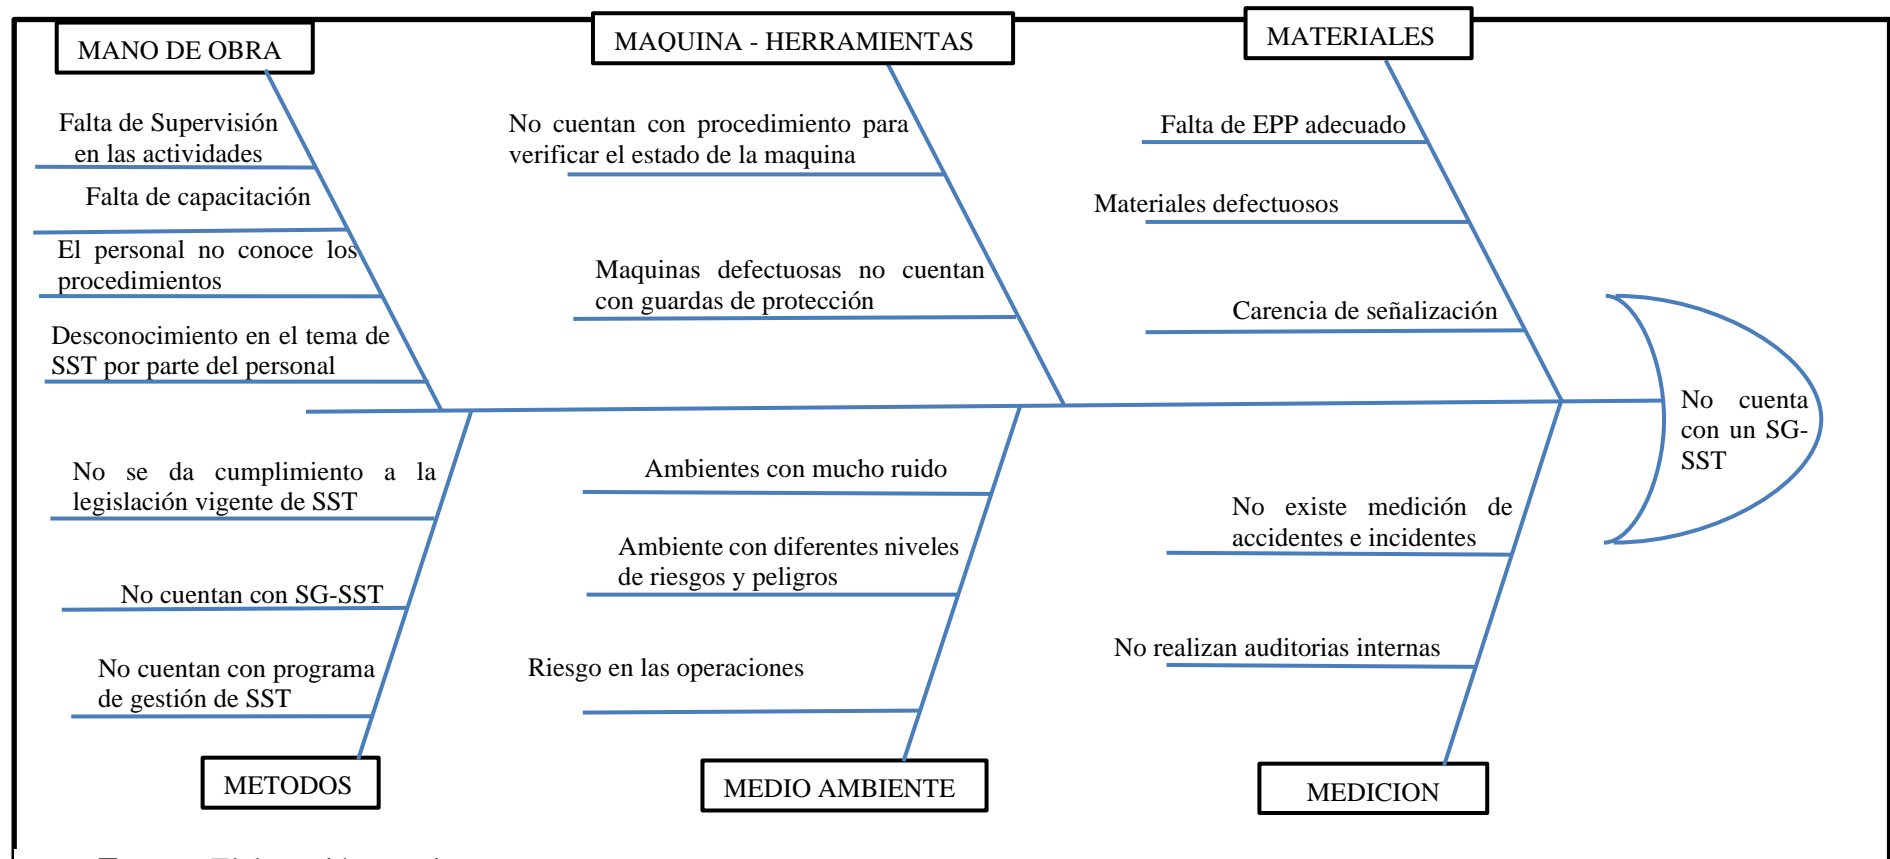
MANO DE OBRA

Falta de Supervisión en las actividades

Falta de capacitación

El personal no conoce los procedimientos

Desconocimiento en el tema de SST por parte del personal

MAQUINA - HERRAMIENTAS

No cuentan con procedimiento para verificar el estado de la maquina

Maquinas defectuosas no cuentan con guardas de protección

MATERIALES

Falta de EPP adecuado

Materiales defectuosos

Carencia de señalización

No cuenta con un SG-SST

No se da cumplimiento a la legislación vigente de SST

No cuentan con SG-SST

No cuentan con programa de gestión de SST

METODOS

Ambientes con mucho ruido

Ambiente con diferentes niveles de riesgos y peligros

Riesgo en las operaciones

MEDIO AMBIENTE

No existe medición de accidentes e incidentes

No realizan auditorias internas

MEDICION

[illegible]